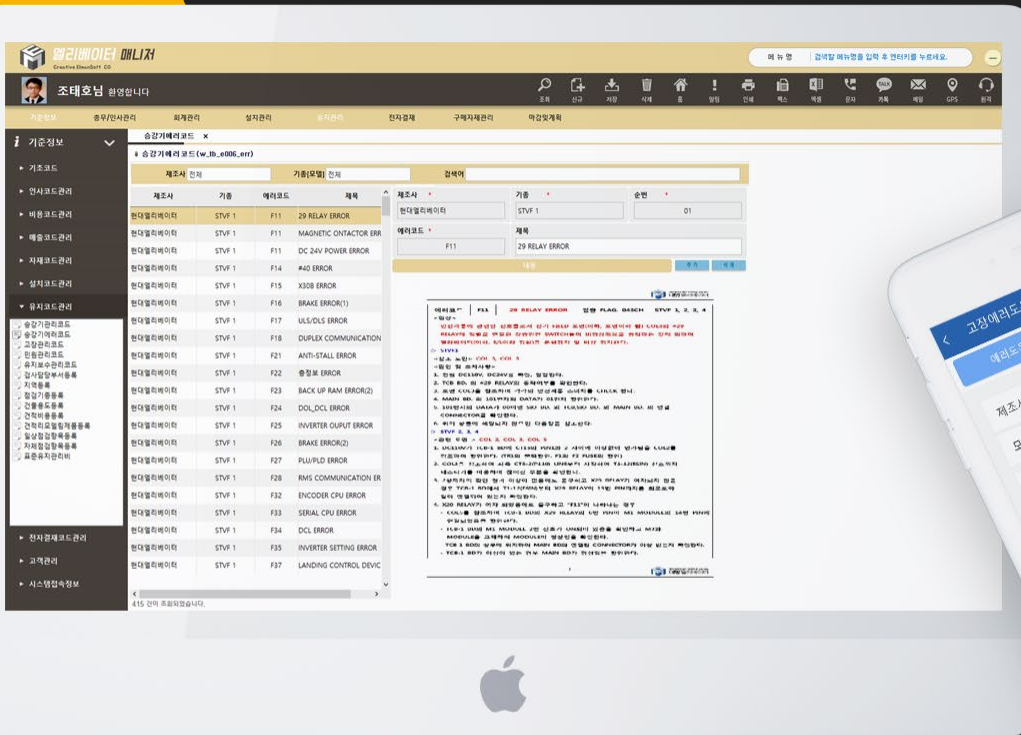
엘리베이터 매니저
Creative DreamSoft CO

메뉴명 | 검색할 메뉴명을 입력 후 엔터키를 누르세요.

조태호님 환영합니다

조회 신규 저장 삭제 홈 알림 인쇄 팩스 엑셀 문자 카톡 메일 GPS 원격

기준정보 총무/인사관리 회계관리 설치관리 유지관리 전자결재 구매자재관리 마감및계획

기준정보
▸ 기초코드
▸ 인사코드관리
▸ 비용코드관리
▸ 매출코드관리
▸ 자재코드관리
▸ 설치코드관리
▾ 유지코드관리
승강기관리코드
승강기에러코드
고장관리코드
민원관리코드
유지보수관리코드
검사점검부서등록
지역등록
점검기종등록
건물용도등록
건축비용등록
건축자재모델링재등록
일상점검항목등록
자체점검항목등록
표준유지관리비
▸ 전자결재코드관리
▸ 고객관리
▸ 시스템접속정보

승강기에러코드 ×
승강기에러코드(w_tb_e006_err)
제조사 전체 기종(모델) 전체 검색어

| 제조사 | 기종 | 에러코드 | 제목 |
|---|---|---|---|
| 현대엘리베이터 | STVF 1 | F11 | 29 RELAY ERROR |
| 현대엘리베이터 | STVF 1 | F11 | MAGNETIC ONTACTOR ERR |
| 현대엘리베이터 | STVF 1 | F11 | DC 24V POWER ERROR |
| 현대엘리베이터 | STVF 1 | F14 | #40 ERROR |
| 현대엘리베이터 | STVF 1 | F15 | X30B ERROR |
| 현대엘리베이터 | STVF 1 | F16 | BRAKE ERROR(1) |
| 현대엘리베이터 | STVF 1 | F17 | ULS/DLS ERROR |
| 현대엘리베이터 | STVF 1 | F18 | DUPLEX COMMUNICATION |
| 현대엘리베이터 | STVF 1 | F21 | ANTI-STALL ERROR |
| 현대엘리베이터 | STVF 1 | F22 | 층정보 ERROR |
| 현대엘리베이터 | STVF 1 | F23 | BACK UP RAM ERROR(2) |
| 현대엘리베이터 | STVF 1 | F24 | DOL_DCL ERROR |
| 현대엘리베이터 | STVF 1 | F25 | INVERTER OUPUT ERROR |
| 현대엘리베이터 | STVF 1 | F26 | BRAKE ERROR(2) |
| 현대엘리베이터 | STVF 1 | F27 | PLU/PLD ERROR |
| 현대엘리베이터 | STVF 1 | F28 | RMS COMMUNICATION ER |
| 현대엘리베이터 | STVF 1 | F32 | ENCODER CPU ERROR |
| 현대엘리베이터 | STVF 1 | F33 | SERIAL CPU ERROR |
| 현대엘리베이터 | STVF 1 | F34 | DCL ERROR |
| 현대엘리베이터 | STVF 1 | F35 | INVERTER SETTING ERROR |
| 현대엘리베이터 | STVF 1 | F37 | LANDING CONTROL DEVIC |

415 건이 조회되었습니다.

제조사 * 기종 * 순번 *
현대엘리베이터 STVF 1 01
에러코드 * 제목
F11 29 RELAY ERROR
내용
추가 삭제

에러코드 F11 29 RELAY ERROR 점등 FLAG. BASCH STVF 1, 2, 3, 4
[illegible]

고장에러코드
에러코드
제조사
모